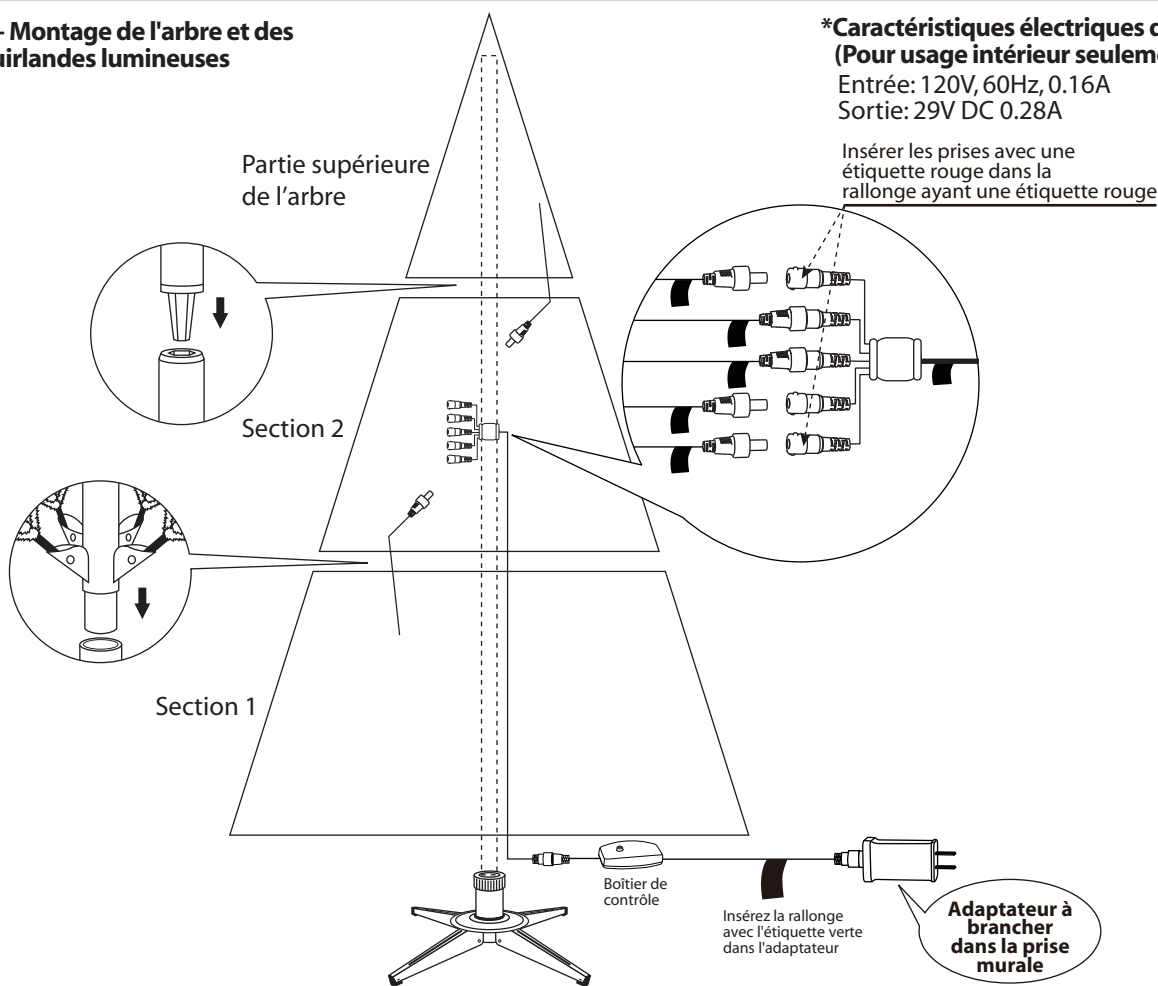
- Montage de l'arbre et des uirlandes lumineuses

*Caractéristiques électriques d (Pour usage intérieur seuleme

Entrée: 120V, 60Hz, 0.16A
Sortie: 29V DC 0.28A

Insérer les prises avec une étiquette rouge dans la rallonge ayant une étiquette rouge

Partie supérieure de l'arbre

Section 2

Section 1

Boîtier de contrôle

Insérez la rallonge avec l'étiquette verte dans l'adaptateur

Adaptateur à brancher dans la prise murale